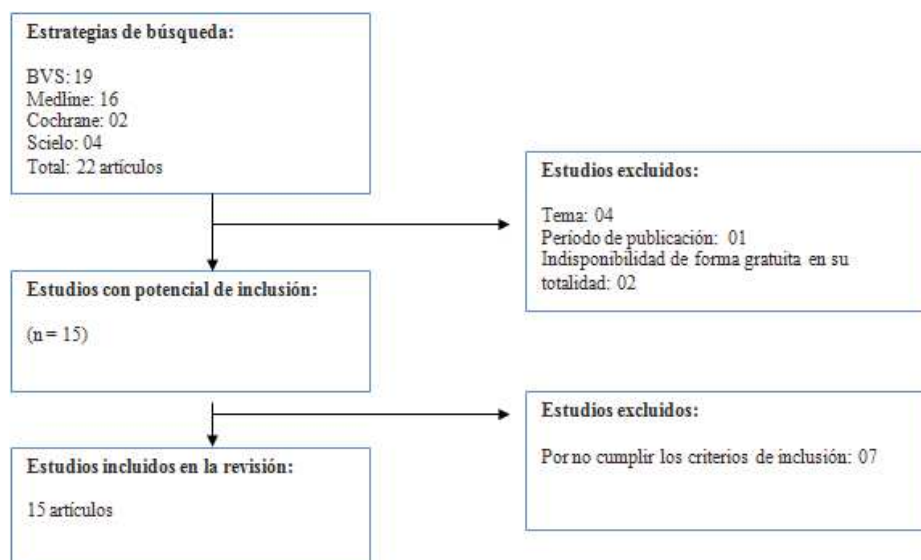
**Estrategias de búsqueda:**

BVS: 19
Medline: 16
Cochrane: 02
Scielo: 04
Total: 22 artículos

**Estudios excluidos:**

Tema: 04
Período de publicación: 01
Indisponibilidad de forma gratuita en su totalidad: 02

**Estudios con potencial de inclusión:**

(n = 15)

**Estudios excluidos:**

Por no cumplir los criterios de inclusión: 07

**Estudios incluidos en la revisión:**

15 artículos